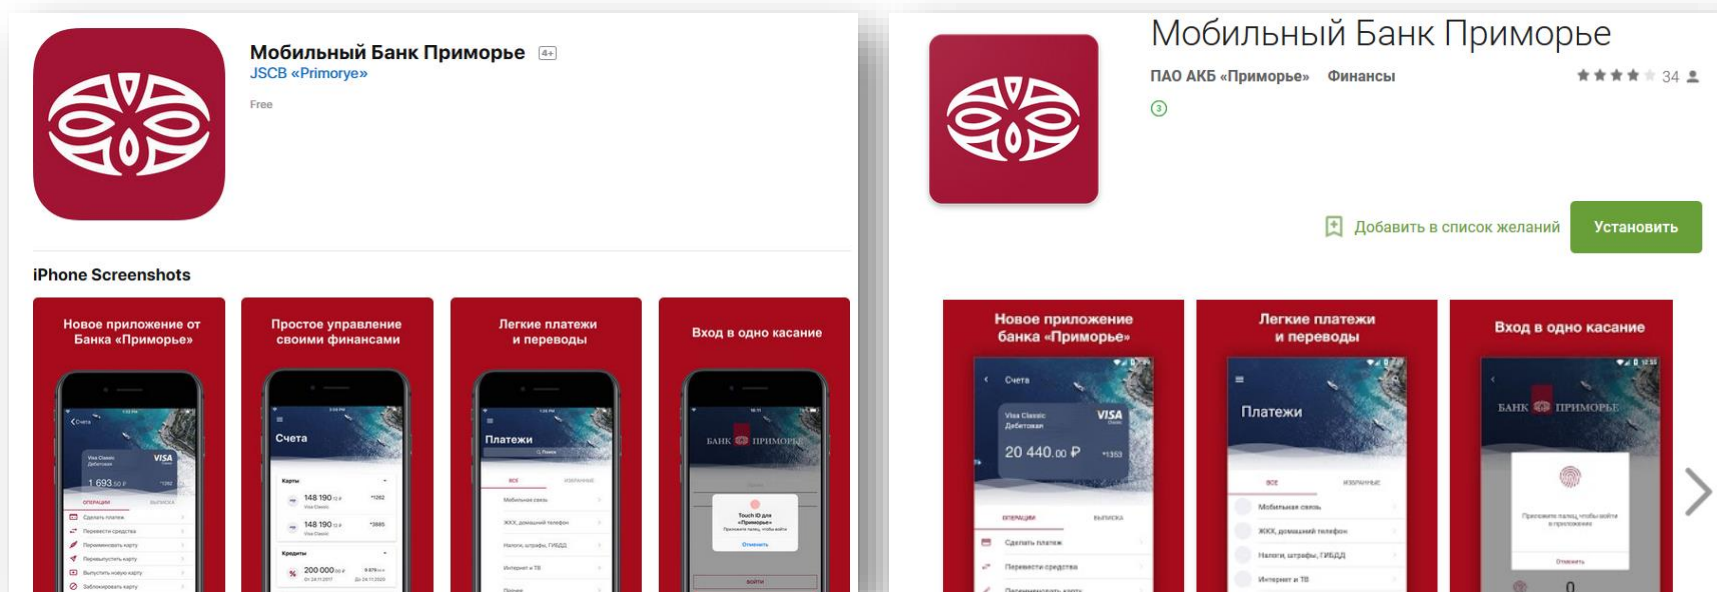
Мобильный Банк Приморье 4+
JSCB «Primorye»
Free

iPhone Screenshots

Новое приложение от Банка «Приморье»
Счета
Visa Classic
Дебетовая
VISA
1 693.50 ₽
ОПЕРАЦИИ
ВЫПИСКА
Сделать платеж
Перевести средства
Переименовать карту
Перевыпустить карту
Выпустить новую карту
Заблокировать карту

Простое управление своими финансами
Счета
Карты
148 190
148 190
Кредиты
200 000

Легкие платежи и переводы
Платежи
ВСЕ
ИЗБРАННЫЕ
Мобильная связь
ЖКХ, домашний телефон
Налоги, штрафы, ГИБДД
Интернет и ТВ

Вход в одно касание
БАНК ПРИМОРЬЕ
Touch ID для «Приморье»
Отменить
ВОЙТИ

Мобильный Банк Приморье
ПАО АКБ «Приморье» Финансы 34
3
Добавить в список желаний
Установить

Новое приложение банка «Приморье»
Счета
Visa Classic
Дебетовая
VISA
20 440.00 ₽
*1353
ОПЕРАЦИИ
ВЫПИСКА
Сделать платеж
Перевести средства

Легкие платежи и переводы
Платежи
ВСЕ
ИЗБРАННЫЕ
Мобильная связь
ЖКХ, домашний телефон
Налоги, штрафы, ГИБДД
Интернет и ТВ

Вход в одно касание
БАНК ПРИМОРЬЕ
Приложите палец, чтобы войти в приложение
Отменить